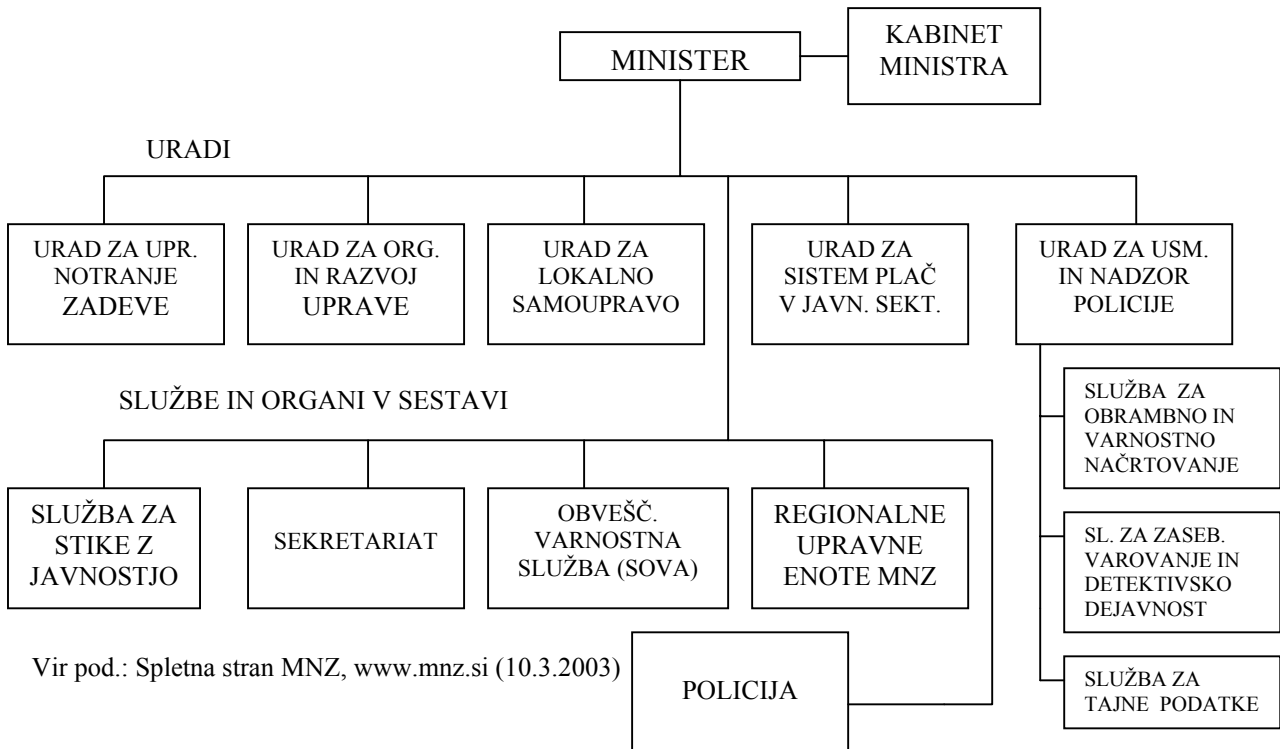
MINISTER

KABINET MINISTRA

URADI

URAD ZA UPR. NOTRANJE ZADEVE

URAD ZA ORG. IN RAZVOJ UPRAVE

URAD ZA LOKALNO SAMOUPRAVO

URAD ZA SISTEM PLAČ V JAVN. SEKT.

URAD ZA USM. IN NADZOR POLICIJE

SLUŽBA ZA OBRAMBNO IN VARNOSTNO NAČRTOVANJE

SL. ZA ZASEB. VAROVANJE IN DETEKTIVSKO DEJAVNOST

SLUŽBA ZA TAJNE PODATKE

SLUŽBE IN ORGANI V SESTAVI

SLUŽBA ZA STIKE Z JAVNOSTJO

SEKRETARIAT

OBVEŠČ. VARNOSTNA SLUŽBA (SOVA)

REGIONALNE UPRAVNE ENOTE MNZ

POLICIJA

Vir pod.: Spletna stran MNZ, www.mnz.si (10.3.2003)